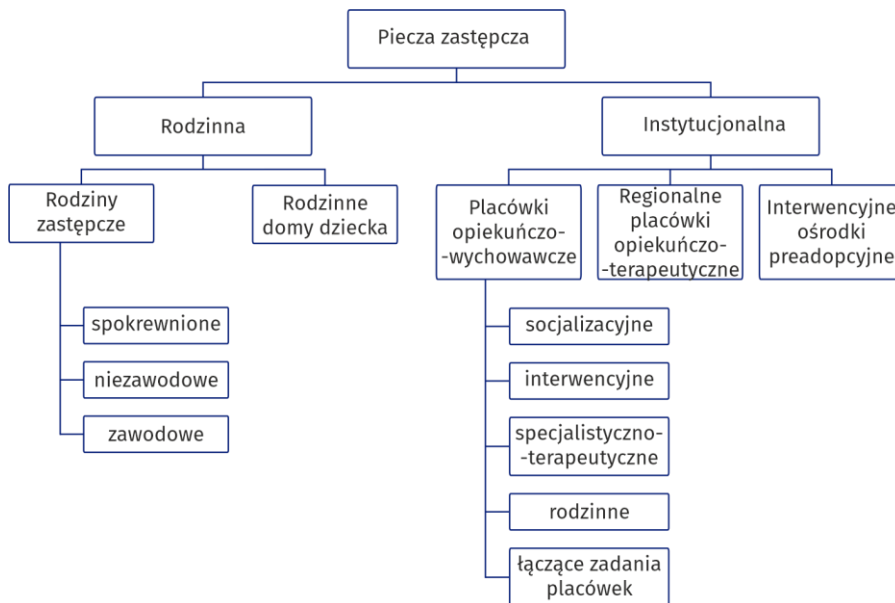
Piecza zastępcza

Rodzinna

Instytucjonalna

Rodziny zastępcze

Rodzinne domy dziecka

Placówki opiekuńczo--wychowawcze

Regionalne placówki opiekuńczo--terapeutyczne

Interwencyjne ośrodki preadopcyjne

spokrewnione

niezawodowe

zawodowe

socjalizacyjne

interwencyjne

specjalistyczno--terapeutyczne

rodzinne

łączące zadania placówek